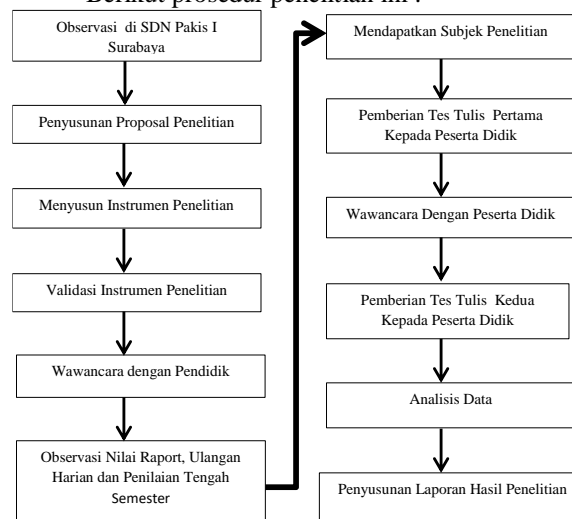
Berikut prosedur penelitian ini :

Observasi di SDN Pakis I Surabaya

Penyusunan Proposal Penelitian

Menyusun Instrumen Penelitian

Validasi Instrumen Penelitian

Wawancara dengan Pendidik

Observasi Nilai Raport, Ulangan Harian dan Penilaian Tengah Semester

Mendapatkan Subjek Penelitian

Pemberian Tes Tulis Pertama Kepada Peserta Didik

Wawancara Dengan Peserta Didik

Pemberian Tes Tulis Kedua Kepada Peserta Didik

Analisis Data

Penyusunan Laporan Hasil Penelitian